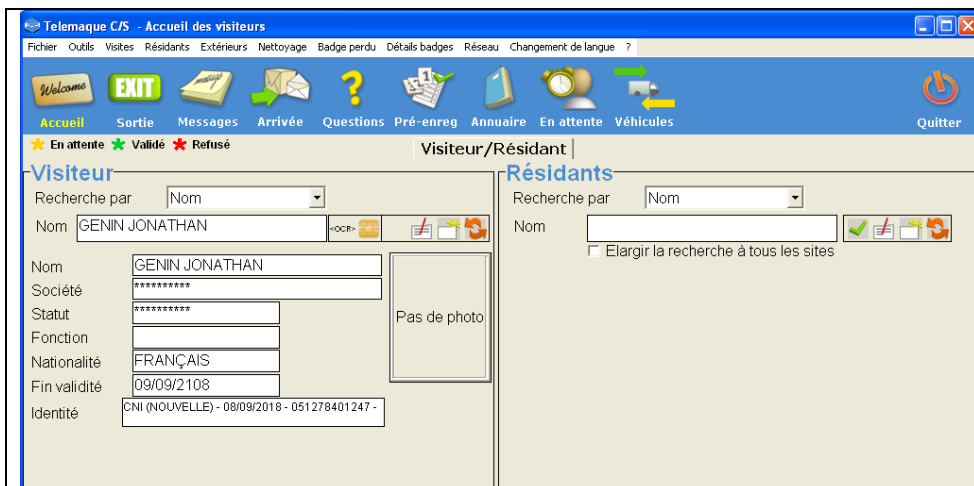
Telemaque C/S - Accueil des visiteurs

Fichier Outils Visites Résidants Extérieurs Nettoyage Badge perdu Détails badges Réseau Changement de langue ?

Welcome EXIT

Accueil Sortie Messages Arrivée Questions Pré-enreg Annuaire En attente Véhicules Quitter

En attente Validé Refusé

Visiteur/Résidant

Visiteur

Recherche par Nom

Nom GENIN JONATHAN

<OCR>

Nom GENIN JONATHAN

Société **********

Statut **********

Fonction

Nationalité FRANÇAIS

Fin validité 09/09/2108

Identité CNI (NOUVELLE) - 08/09/2018 - 051278401247 -

Pas de photo

Résidants

Recherche par Nom

Nom

Elargir la recherche à tous les sites